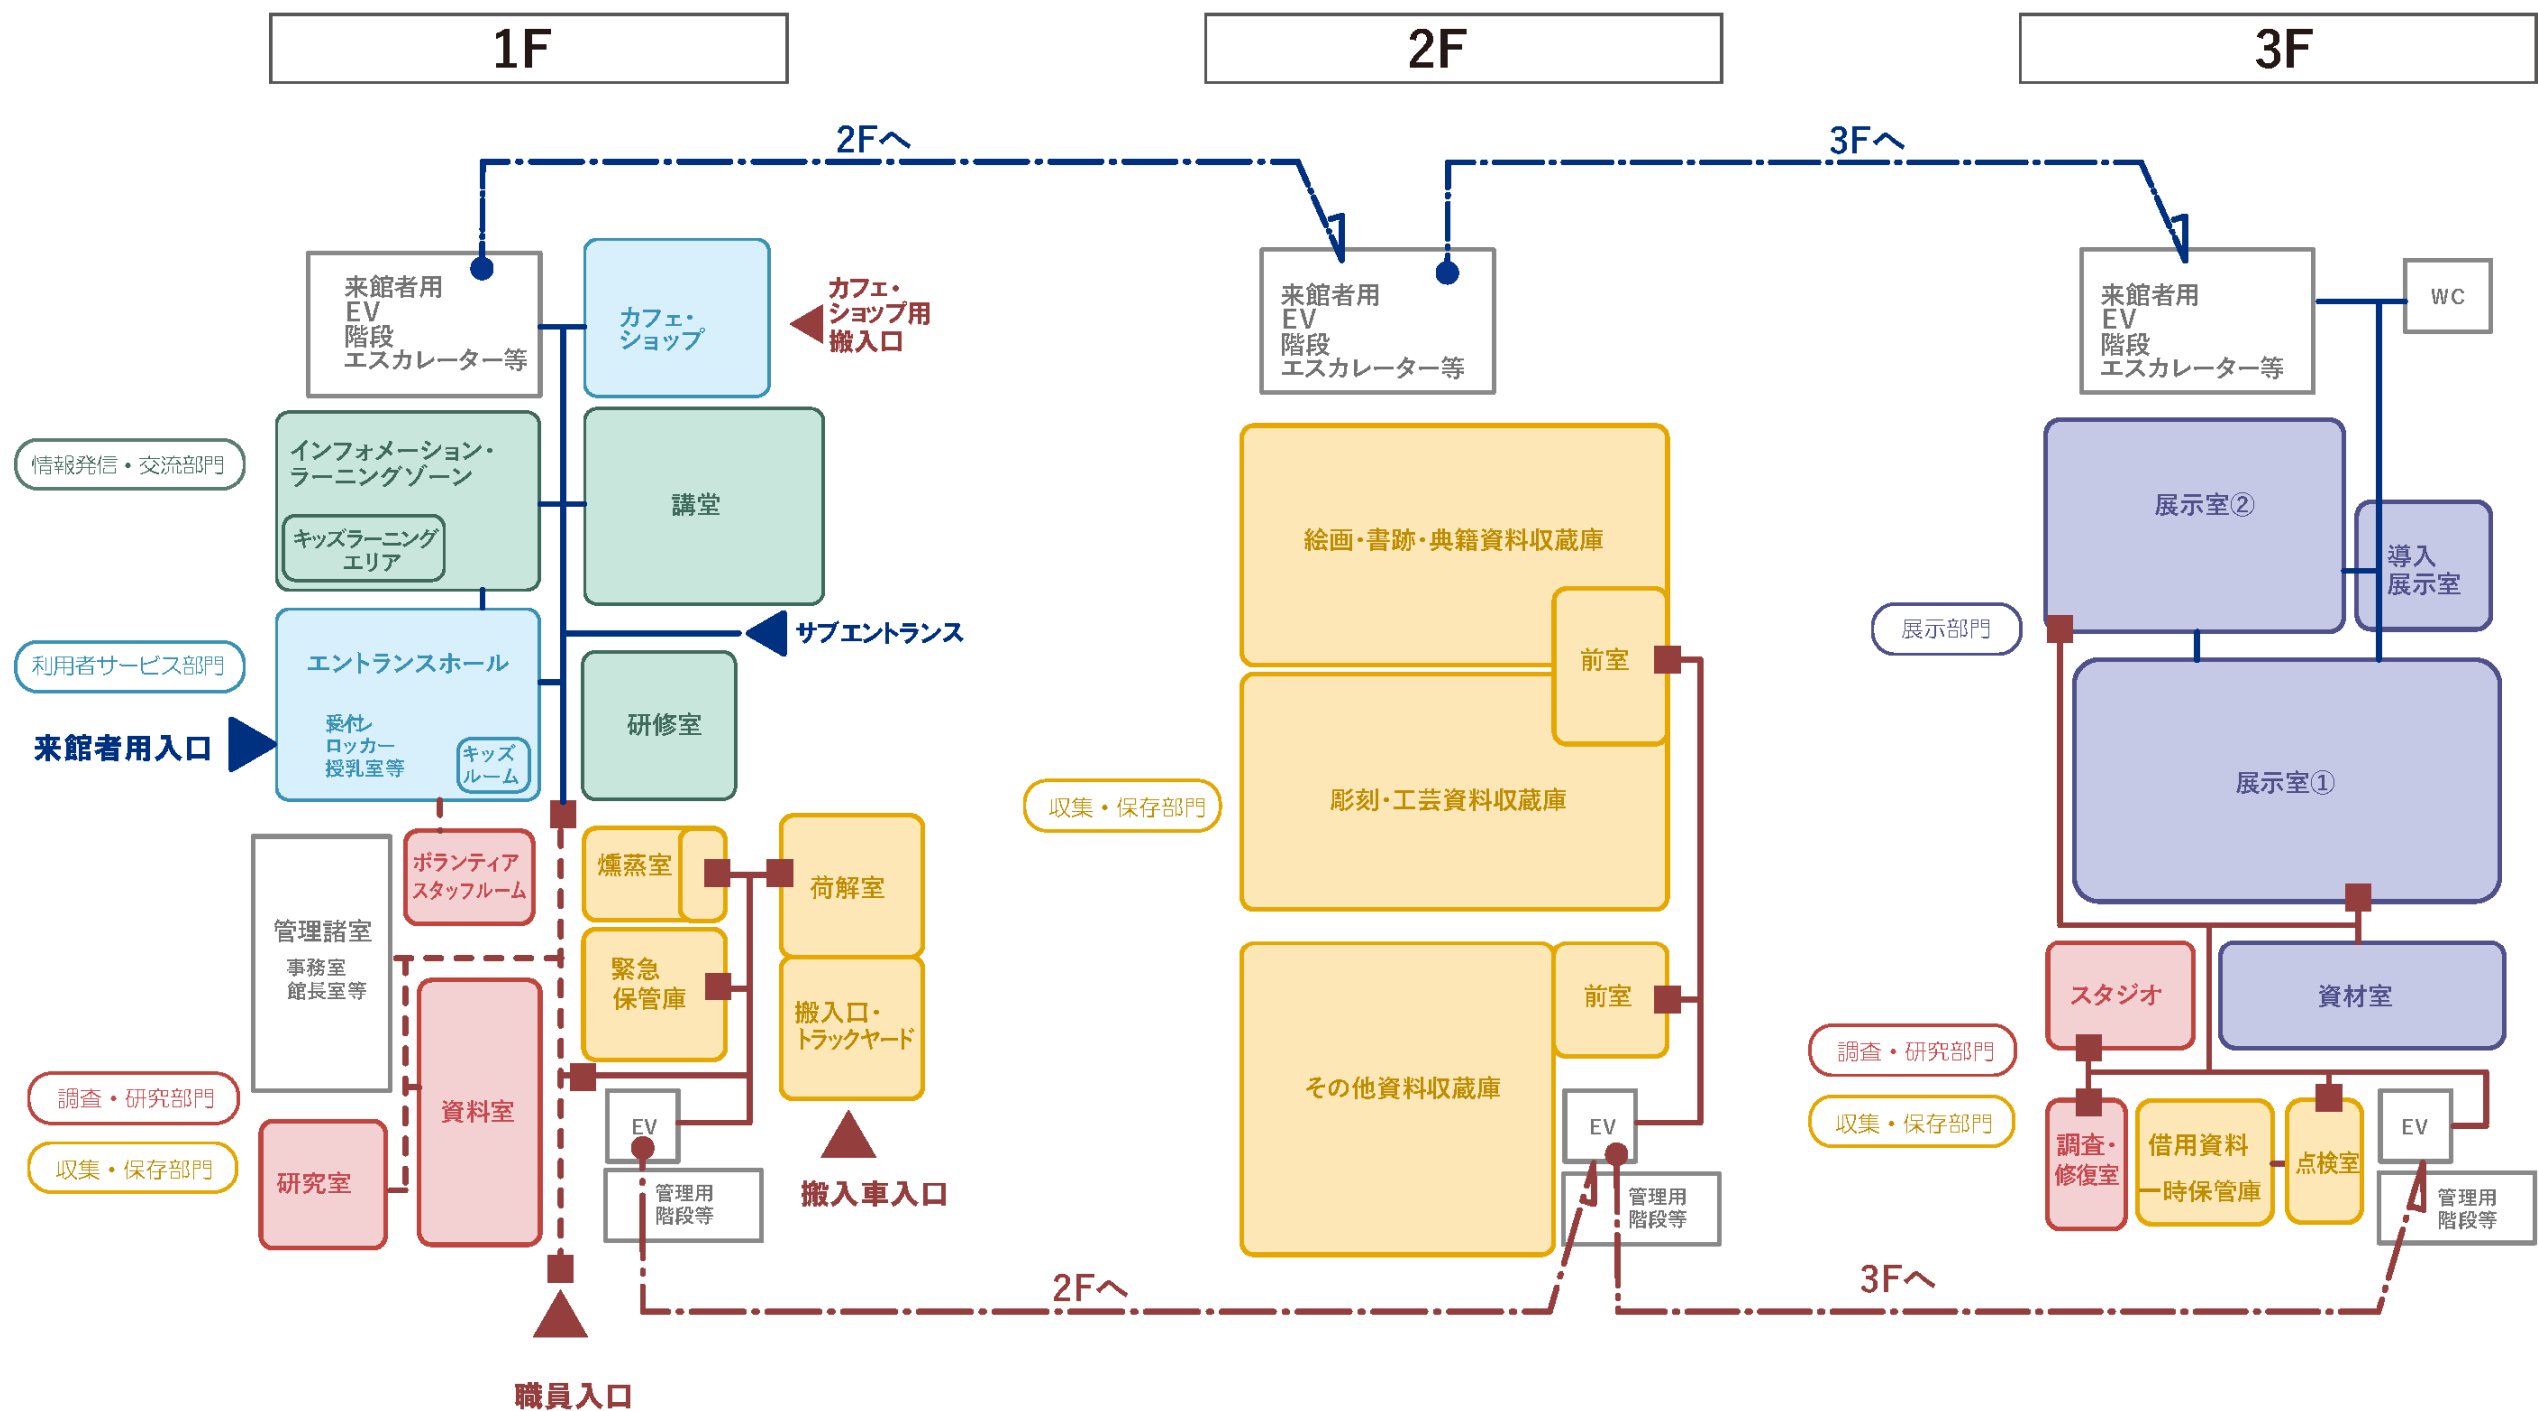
1F

2F

3F

2Fへ

3Fへ

来館者用
EV
階段
エスカレーター等

カフェ・
ショップ

カフェ・
ショップ用
搬入口

情報発信・交流部門

インフォメーション・
ラーニングゾーン

キッズラーニング
エリア

講堂

サブエントランス

利用者サービス部門

エントランスホール

受付
ロッカー
授乳室等

キッズ
ルーム

来館者用入口

研修室

ボランティア
スタッフルーム

燻蒸室

荷解室

管理諸室
事務室
館長室等

緊急
保管庫

搬入口・
トラックヤード

資料室

EV

管理用
階段等

調査・研究部門

収集・保存部門

研究室

搬入車入口

職員入口

2Fへ

来館者用
EV
階段
エスカレーター等

絵画・書跡・典籍資料収蔵庫

前室

彫刻・工芸資料収蔵庫

収集・保存部門

前室

その他資料収蔵庫

EV

管理用
階段等

3Fへ

来館者用
EV
階段
エスカレーター等

WC

展示室②

導入
展示室

展示部門

展示室①

スタジオ

資材室

調査・研究部門

収集・保存部門

調査・
修復室

借用資料
一時保管庫

点検室

EV

管理用
階段等